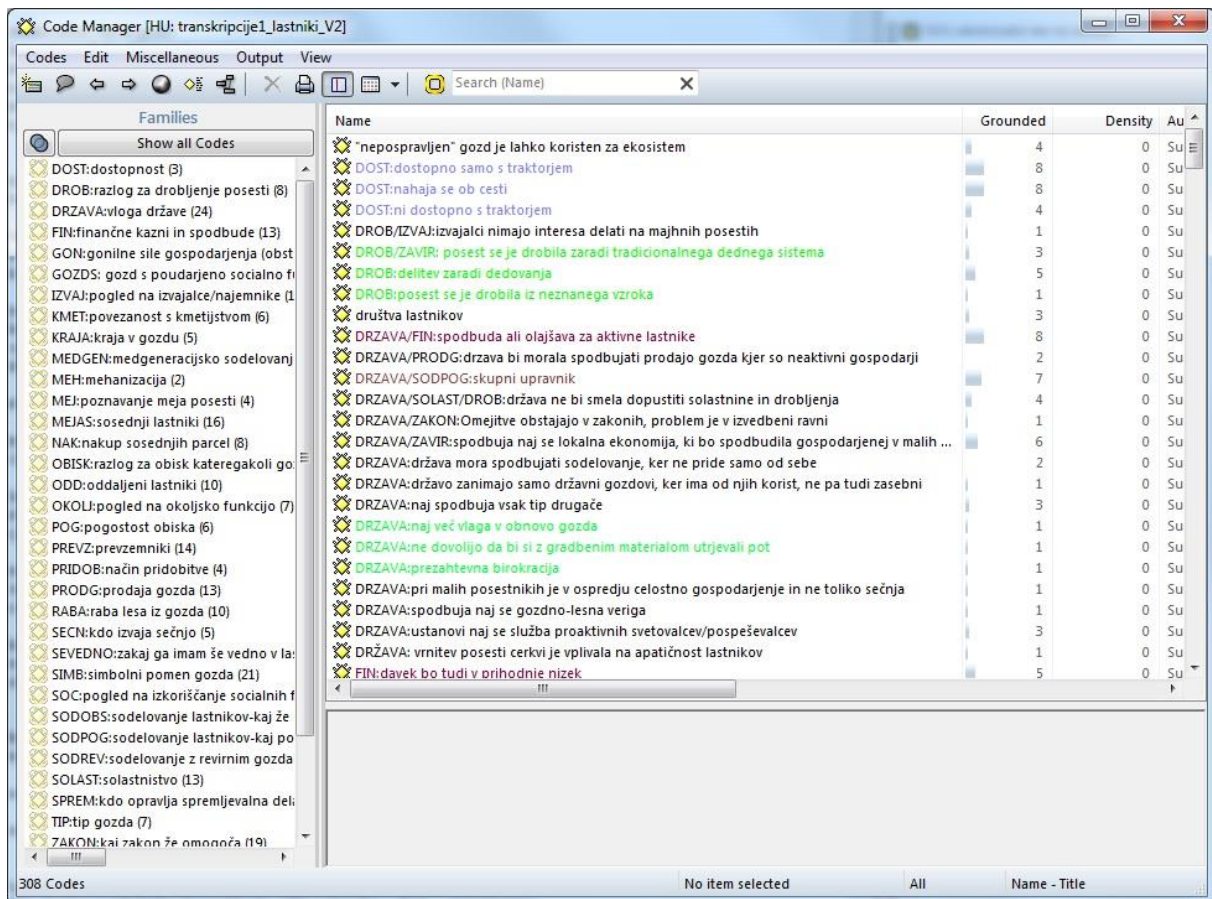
Code Manager [HU: transkripcije1_lastniki_V2]

Codes Edit Miscellaneous Output View

Search (Name)

Families

Show all Codes

DOST:dostopnost (3)
DROB:razlog za drobljenje posesti (8)
DRZAVA:vloga države (24)
FIN:finančne kazni in spodbude (13)
GON:gonilne sile gospodarjenja (obst
GOZDS: gozd s poudarjeno socialno f
IZVAJ:pogled na izvajalce/najemnike (1
KMET:povezanost s kmetijstvom (6)
KRAJA:kraja v gozdu (5)
MEDGEN:medgeneracijsko sodelovanj
MEH:mehanizacija (2)
MEJ:poznavanje meja posesti (4)
MEJAS:sosednji lastniki (16)
NAK:nakup sosednjih parcel (8)
OBISK:razlog za obisk kateregakoli go
ODD:oddaljeni lastniki (10)
OKOLJ:pogled na okoljsko funkcijo (7)
POG:pogostost obiska (6)
PREVZ:prevzemniki (14)
PRIDOB:način pridobitve (4)
PRODG:prodaja gozda (13)
RABA:raba lesa iz gozda (10)
SECN:kdo izvaja sečnjo (5)
SEVEDNO:zakaj ga imam še vedno v la
SIMB:simbolni pomen gozda (21)
SOC:pogled na izkoriščanje socialnih f
SODOBS:sodelovanje lastnikov-kaj že
SODPOG:sodelovanje lastnikov-kaj po
SODREV:sodelovanje z revirnim gozda
SOLAST:solastnistvo (13)
SPREM:kdo opravlja spremljevalna del
TIP:tip gozda (7)
ZAKON:kaj zakon že omogoča (19)

| Name | Grounded | Density | Au |
|---|---|---|---|
| "nepospravljen" gozd je lahko koristen za ekosistem | 4 | 0 | Su |
| DOST:dostopno samo s traktorjem | 8 | 0 | Su |
| DOST:nahaja se ob cesti | 8 | 0 | Su |
| DOST:ni dostopno s traktorjem | 4 | 0 | Su |
| DROB/IZVAJ:izvajalci nimajo interesa delati na majhnih posestih | 1 | 0 | Su |
| DROB/ZAVIR: posest se je drobila zaradi tradicionalnega dednega sistema | 3 | 0 | Su |
| DROB:delitev zaradi dedovanja | 5 | 0 | Su |
| DROB:posest se je drobila iz neznanega vzroka | 1 | 0 | Su |
| društva lastnikov | 3 | 0 | Su |
| DRZAVA/FIN:spodbuda ali olajšava za aktivne lastnike | 8 | 0 | Su |
| DRZAVA/PRODG:drzava bi morala spodbujati prodajo gozda kjer so neaktivni gospodarji | 2 | 0 | Su |
| DRZAVA/SODPOG:skupni upravnik | 7 | 0 | Su |
| DRZAVA/SOLAST/DROB:država ne bi smela dopustiti solastnine in drobljenja | 4 | 0 | Su |
| DRZAVA/ZAKON:Omejitve obstajajo v zakonih, problem je v izvedbeni ravni | 1 | 0 | Su |
| DRZAVA/ZAVIR:spodbuja naj se lokalna ekonomija, ki bo spodbudila gospodarjenej v malih ... | 6 | 0 | Su |
| DRZAVA:država mora spodbujati sodelovanje, ker ne pride samo od sebe | 2 | 0 | Su |
| DRZAVA:državo zanimajo samo državni gozdovi, ker ima od njih korist, ne pa tudi zasebni | 1 | 0 | Su |
| DRZAVA:naj spodbuja vsak tip drugače | 3 | 0 | Su |
| DRZAVA:naj več vlaga v obnovo gozda | 1 | 0 | Su |
| DRZAVA:ne dovolijo da bi si z gradbenim materialom utrjevali pot | 1 | 0 | Su |
| DRZAVA:prezahtevna birokracija | 1 | 0 | Su |
| DRZAVA:pri malih posestnikih je v ospredju celostno gospodarjenje in ne toliko sečnja | 1 | 0 | Su |
| DRZAVA:spodbuja naj se gozdno-lesna veriga | 1 | 0 | Su |
| DRZAVA:ustanovi naj se služba proaktivnih svetovalcev/pospeševalcev | 3 | 0 | Su |
| DRŽAVA: vrnitev posesti cerkvi je vplivala na apatičnost lastnikov | 1 | 0 | Su |
| FIN:davek bo tudi v prihodnje nizek | 5 | 0 | Su |

308 Codes | No item selected | All | Name - Title